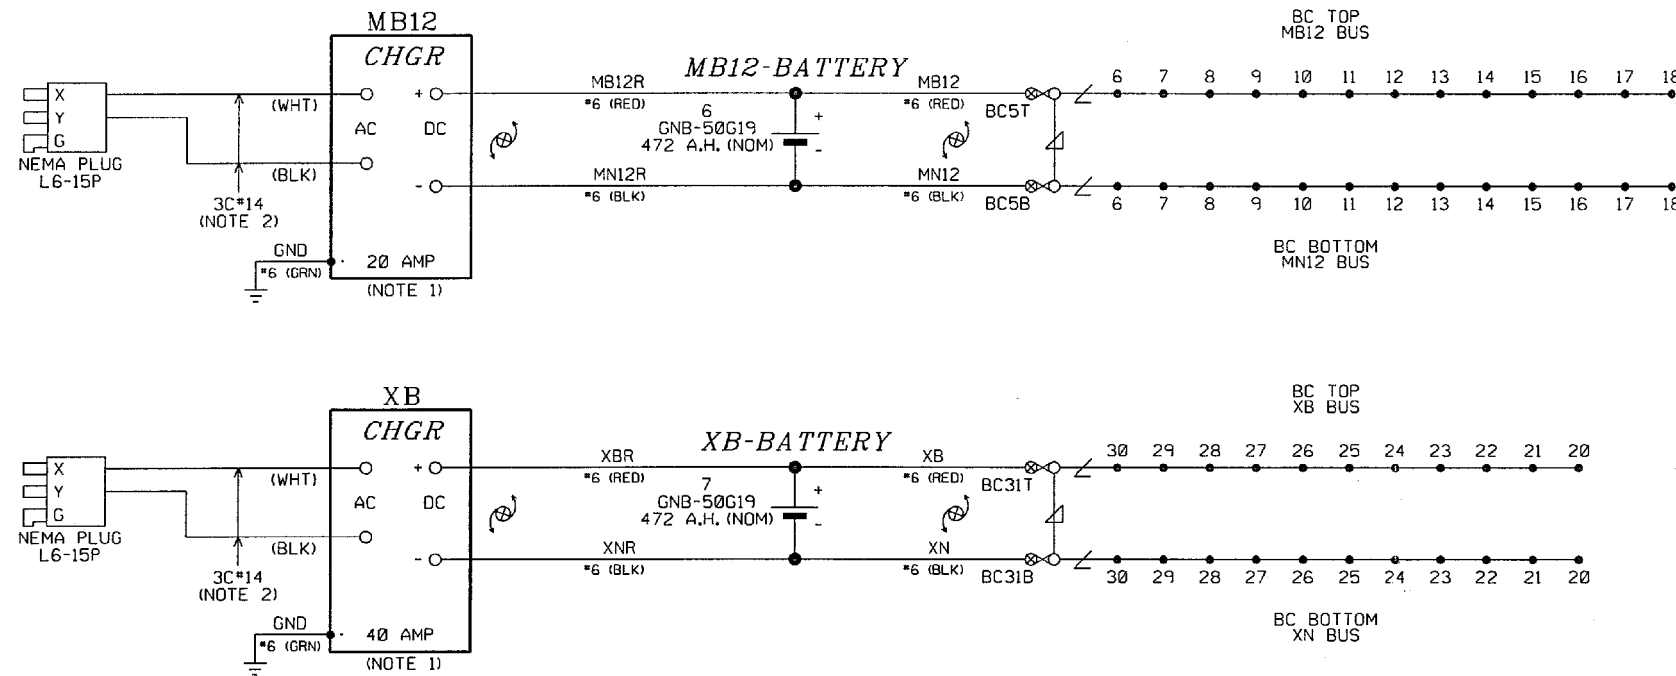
MB12
CHGR
X
Y
G
NEMA PLUG
L6-15P
(WHT)
(BLK)
AC
DC
+
-
3C#14
(NOTE 2)
GND
#6 (GRN)
20 AMP
(NOTE 1)
MB12R
#6 (RED)
MB12-BATTERY
6
GNB-50G19
472 A.H. (NOM)
+
-
MN12R
#6 (BLK)
MB12
#6 (RED)
MN12
#6 (BLK)
BC5T
BC5B
BC TOP
MB12 BUS
6 7 8 9 10 11 12 13 14 15 16 17 18
6 7 8 9 10 11 12 13 14 15 16 17 18
BC BOTTOM
MN12 BUS

XB
CHGR
X
Y
G
NEMA PLUG
L6-15P
(WHT)
(BLK)
AC
DC
+
-
3C#14
(NOTE 2)
GND
#6 (GRN)
40 AMP
(NOTE 1)
XBR
#6 (RED)
XB-BATTERY
7
GNB-50G19
472 A.H. (NOM)
+
-
XNR
#6 (BLK)
XB
#6 (RED)
XN
#6 (BLK)
BC31T
BC31B
BC TOP
XB BUS
30 29 28 27 26 25 24 23 22 21 20
30 29 28 27 26 25 24 23 22 21 20
BC BOTTOM
XN BUS